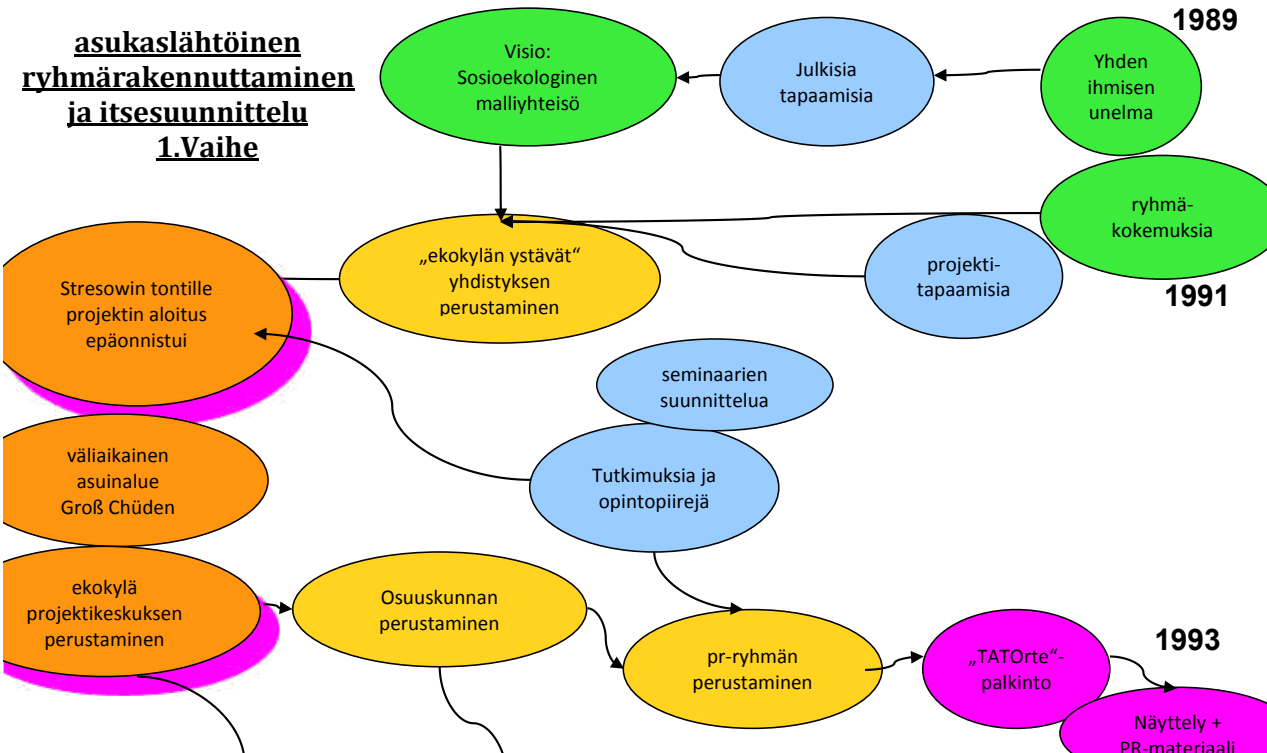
asukaslähtöinen ryhmärakennuttaminen ja itsesuunnittelu
1.Vaihe

1989

Visio:
Sosioekologinen
malliyhteisö

Julkisia
tapaamisia

Yhden
ihmisen
unelma

ryhmä-
kokemuksia

„ekokylän ystävät“
yhdistyksen
perustaminen

projekti-
tapaamisia

1991

Stresowin tontille
projektin aloitus
epäonnistui

seminaarien
suunnittelua

väliaikainen
asuinalue
Groß Chüden

Tutkimuksia ja
opintopiirejä

ekokylä
projektikeskuksen
perustaminen

Osuuskunnan
perustaminen

pr-ryhmän
perustaminen

„TATOrte“-
palkinto

1993

Näyttely +
PR-materiaali